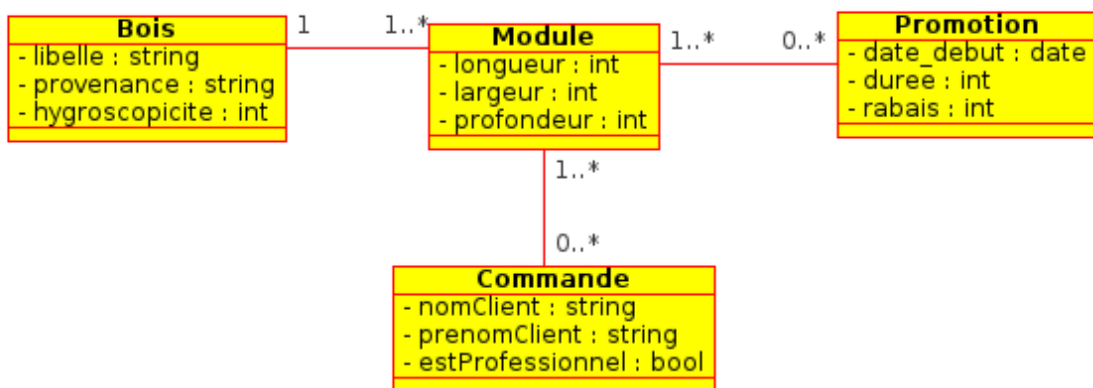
Bois
- libelle : string
- provenance : string
- hygroscopicite : int

1

1..*

Module
- longueur : int
- largeur : int
- profondeur : int

1..*

0..*

Promotion
- date_debut : date
- duree : int
- rabais : int

1..*

0..*

Commande
- nomClient : string
- prenomClient : string
- estProfessionnel : bool